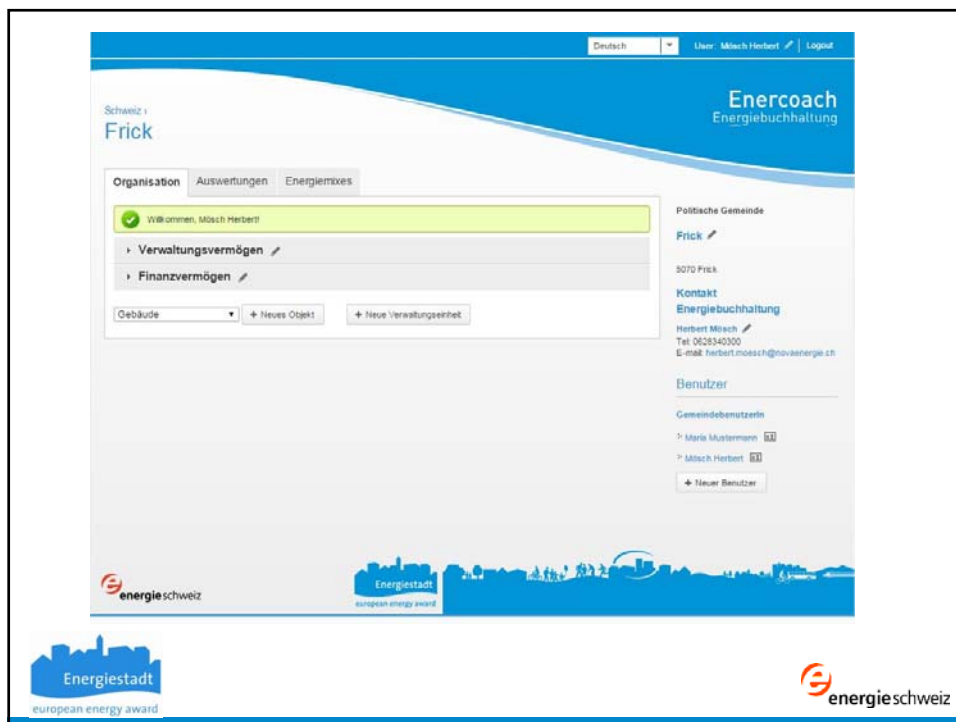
Deutsch | User: Mösch Herbert | Logout

Schweiz ›
Frick

Enercoach
Energiebuchhaltung

Organisation | Auswertungen | Energiemixes

Willkommen, Mösch Herbert!

Verwaltungsvermögen

Finanzvermögen

Gebäude | + Neues Objekt | + Neue Verwaltungseinheit

Politische Gemeinde

Frick

5070 Frick

Kontakt Energiebuchhaltung

Herbert Mösch
Tel: 0628340300
E-mail: herbert.moesch@novaenergie.ch

Benutzer

GemeindebenutzerIn

Maria Mustermann

Mösch Herbert

+ Neuer Benutzer

energieschweiz

Energiestadt
european energy award

Energiestadt
european energy award

energieschweiz